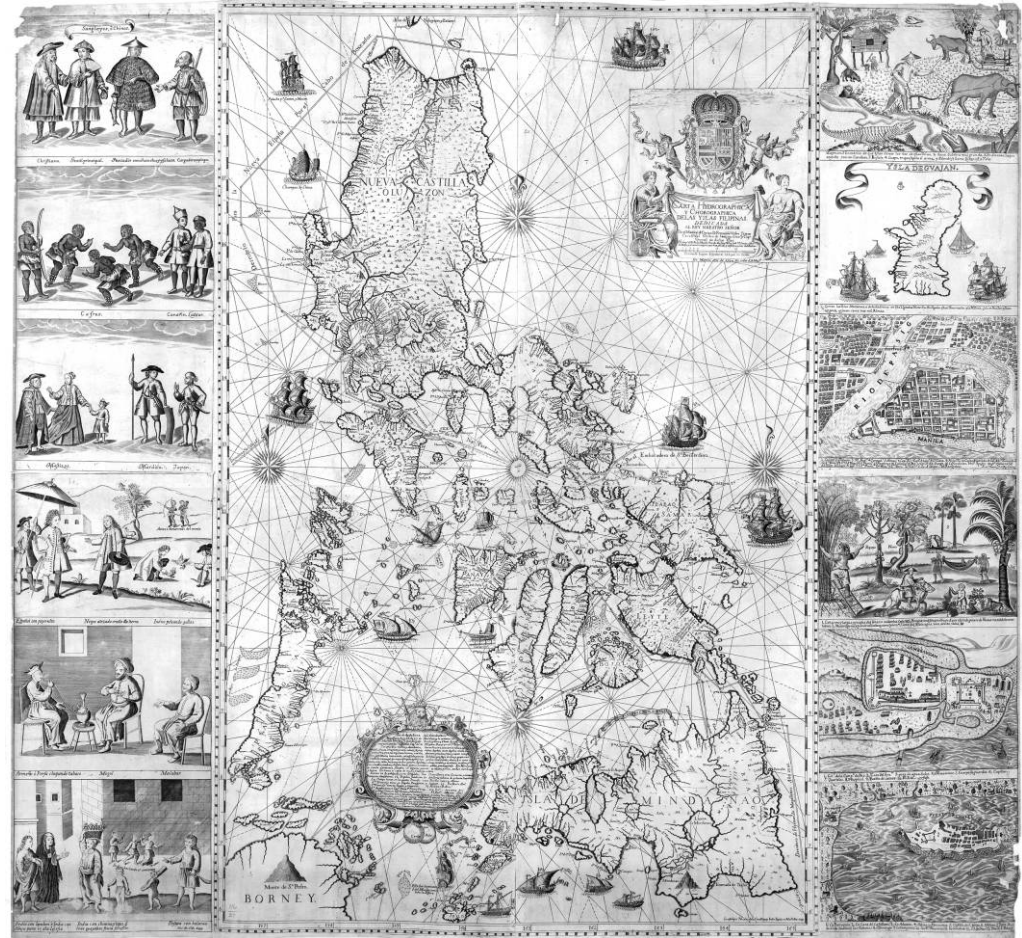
Sangleyes, Chinos

Christiano. Gentil principal. Mandarin, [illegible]

Cafres. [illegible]

Mestizos. Mestiza. Zapai.

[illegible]

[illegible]

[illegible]

NUEVA CASTILLA
O LUZON

CARTA HYDROGRAPHICA Y CHOROGRAPHICA DE LAS YSLAS FILIPINAS
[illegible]

Embocadero de S. Bernardino

YSLA DE GUAJAN

MANILA

YSLA DE MINDANAO

LEYTE

Monte de S. Pedro

BORNEY